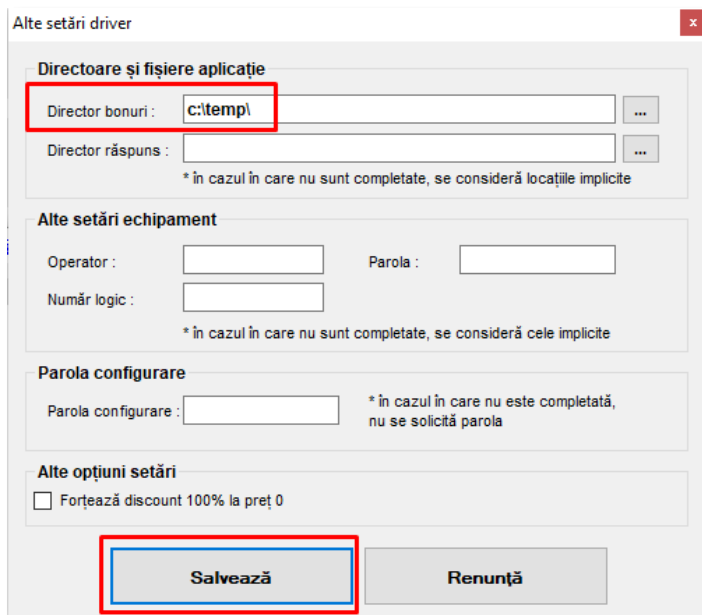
Alte setări driver

x

Directoare și fișiere aplicație

Director bonuri : c:\temp\ ...

Director răspuns : ...

* în cazul în care nu sunt completate, se consideră locațiile implicite

Alte setări echipament

Operator :

Parola :

Număr logic :

* în cazul în care nu sunt completate, se consideră cele implicite

Parola configurare

Parola configurare :

* în cazul în care nu este completată, nu se solicită parola

Alte opțiuni setări

Forțează discount 100% la preț 0

Salvează

Renunță